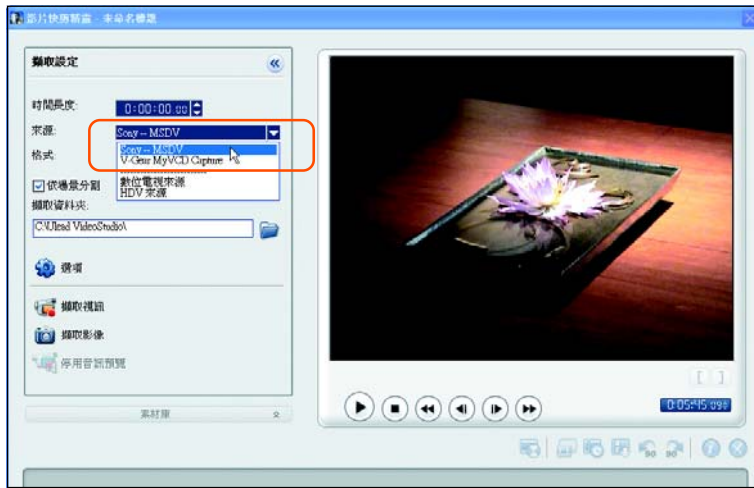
影片快速精靈 - 未命名標題

擷取設定

時間長度: 0:00:00:00

來源: Sony -- MSDV

格式:

Sony -- MSDV
V-Gear MyVCD Capture
數位電視來源
HDV 來源

依場景分割

擷取資料夾:

C:\Ulead VideoStudio\

選項

擷取視訊

擷取影像

停用音訊預覽

素材庫

0:05:15:09